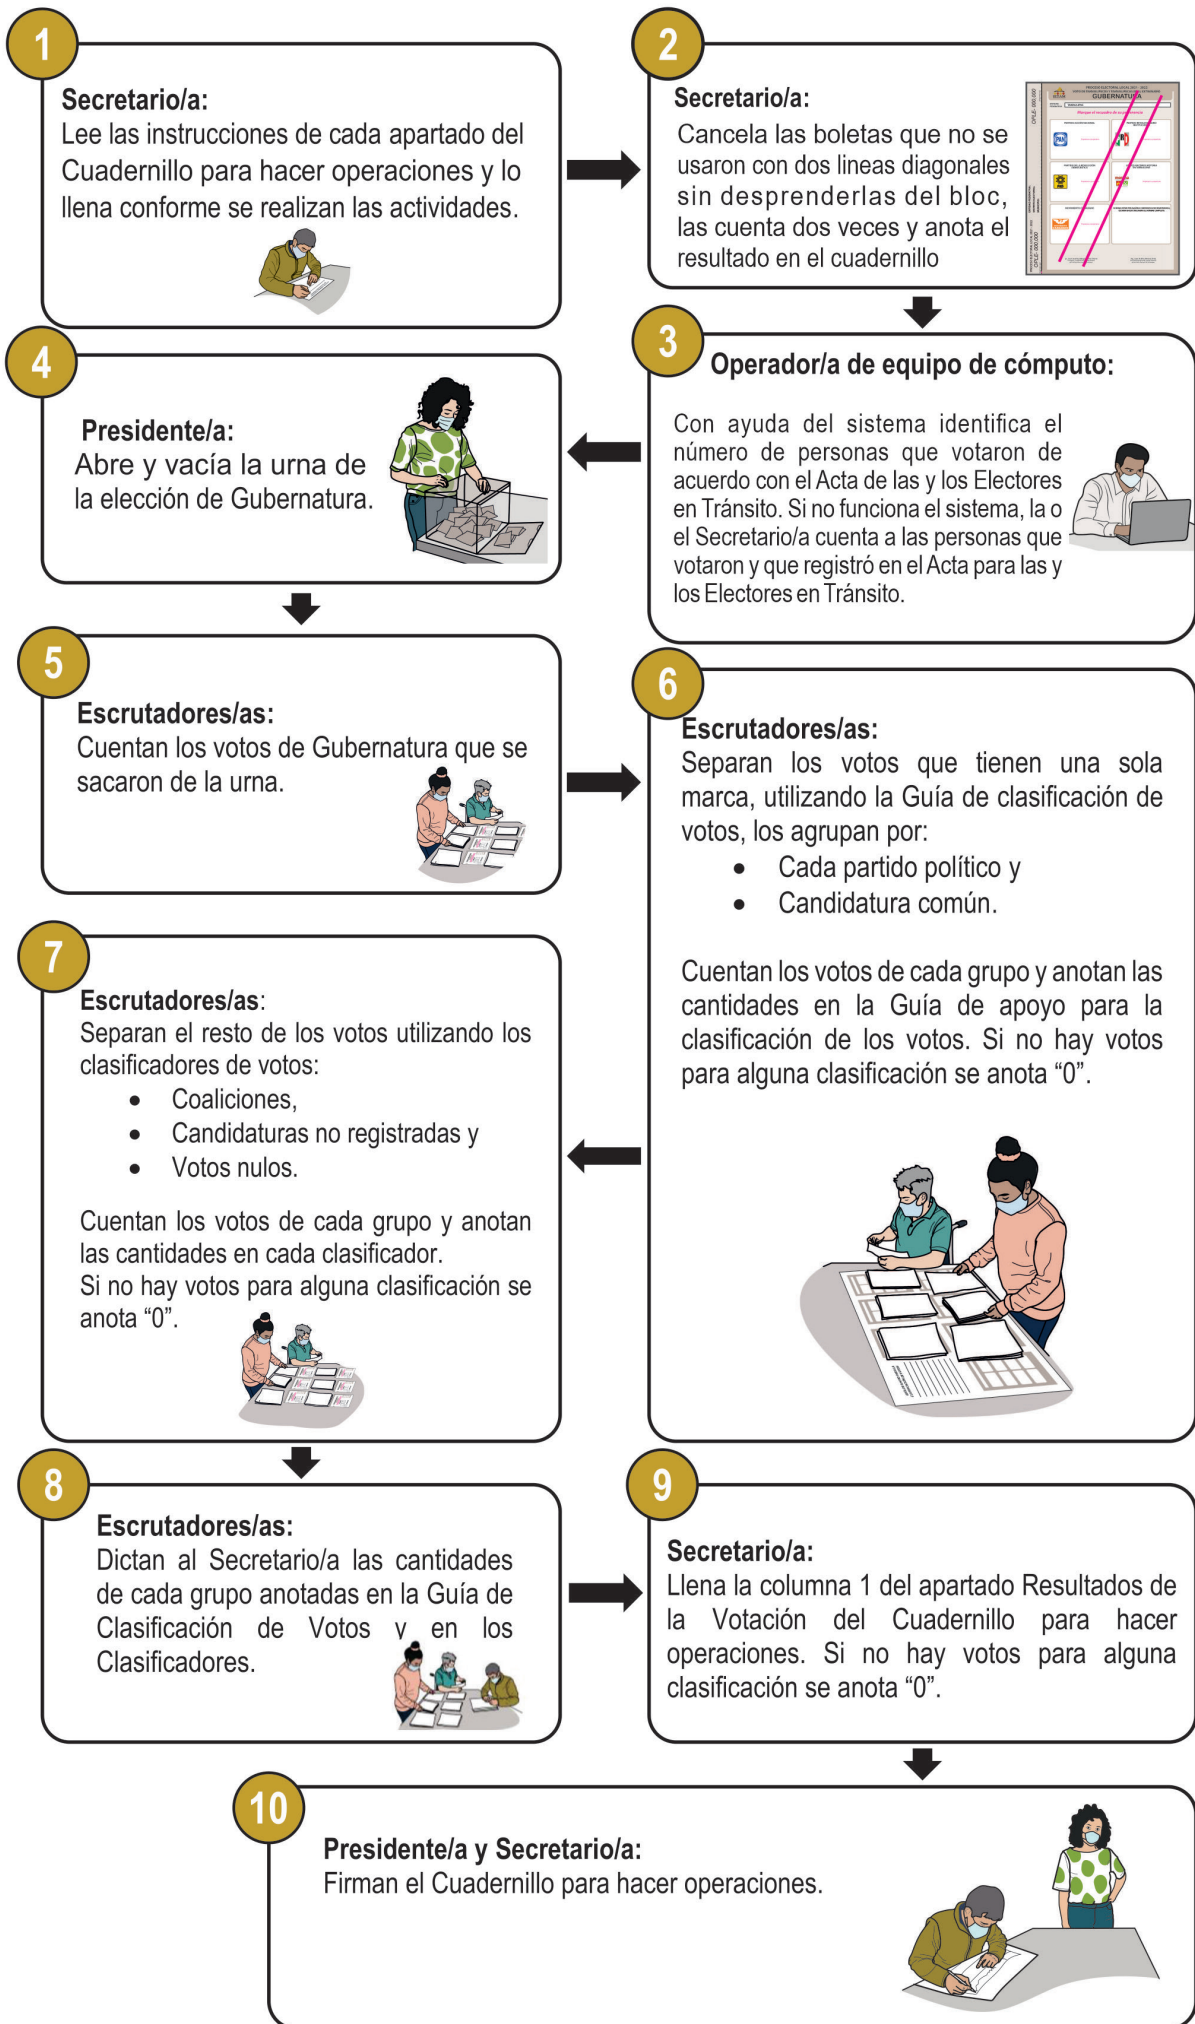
1

Secretario/a:
Lee las instrucciones de cada apartado del Cuadernillo para hacer operaciones y lo llena conforme se realizan las actividades.

2

Secretario/a:
Cancela las boletas que no se usaron con dos lineas diagonales sin desprenderlas del bloc, las cuenta dos veces y anota el resultado en el cuadernillo

GUBERNATURA

3

Operador/a de equipo de cómputo:

Con ayuda del sistema identifica el número de personas que votaron de acuerdo con el Acta de las y los Electores en Tránsito. Si no funciona el sistema, la o el Secretario/a cuenta a las personas que votaron y que registró en el Acta para las y los Electores en Tránsito.

4

Presidente/a:
Abre y vacía la urna de la elección de Gubernatura.

5

Escrutadores/as:
Cuentan los votos de Gubernatura que se sacaron de la urna.

6

Escrutadores/as:
Separan los votos que tienen una sola marca, utilizando la Guía de clasificación de votos, los agrupan por:
• Cada partido político y
• Candidatura común.

Cuentan los votos de cada grupo y anotan las cantidades en la Guía de apoyo para la clasificación de los votos. Si no hay votos para alguna clasificación se anota “0”.

7

Escrutadores/as:
Separan el resto de los votos utilizando los clasificadores de votos:
• Coaliciones,
• Candidaturas no registradas y
• Votos nulos.

Cuentan los votos de cada grupo y anotan las cantidades en cada clasificador.
Si no hay votos para alguna clasificación se anota “0”.

8

Escrutadores/as:
Dictan al Secretario/a las cantidades de cada grupo anotadas en la Guía de Clasificación de Votos y en los Clasificadores.

9

Secretario/a:
Llena la columna 1 del apartado Resultados de la Votación del Cuadernillo para hacer operaciones. Si no hay votos para alguna clasificación se anota “0”.

10

Presidente/a y Secretario/a:
Firman el Cuadernillo para hacer operaciones.